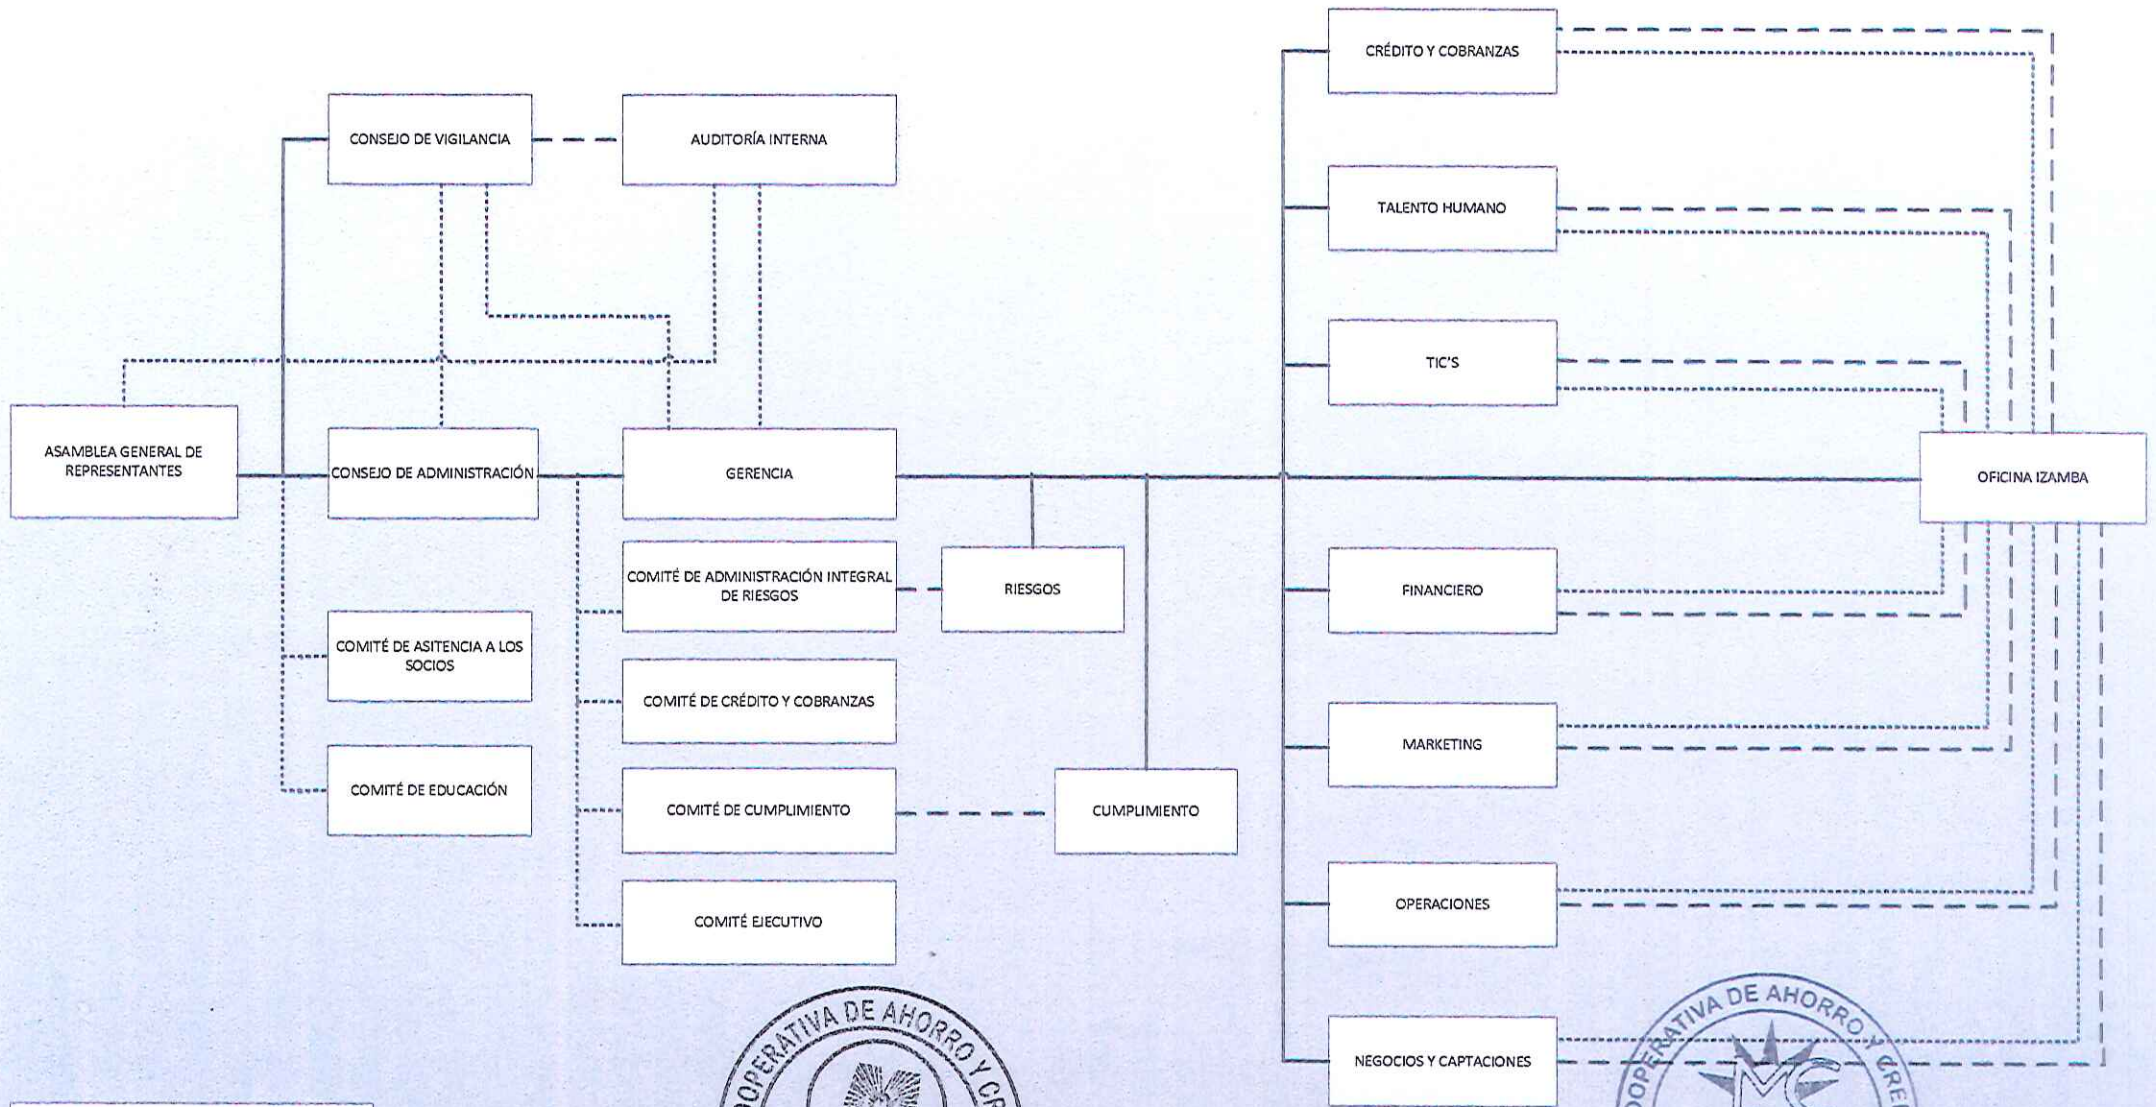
CONSEJO DE VIGILANCIA

AUDITORÍA INTERNA

ASAMBLEA GENERAL DE REPRESENTANTES

CONSEJO DE ADMINISTRACIÓN

GERENCIA

COMITÉ DE ADMINISTRACIÓN INTEGRAL DE RIESGOS

RIESGOS

COMITÉ DE ASITENCIA A LOS SOCIOS

COMITÉ DE CRÉDITO Y COBRANZAS

COMITÉ DE EDUCACIÓN

COMITÉ DE CUMPLIMIENTO

CUMPLIMIENTO

COMITÉ EJECUTIVO

CRÉDITO Y COBRANZAS

TALENTO HUMANO

TIC'S

OFICINA IZAMBA

FINANCIERO

MARKETING

OPERACIONES

NEGOCIOS Y CAPTACIONES

OPERATIVA DE AHORRO Y C

OPERATIVA DE AHORRO Y CRE